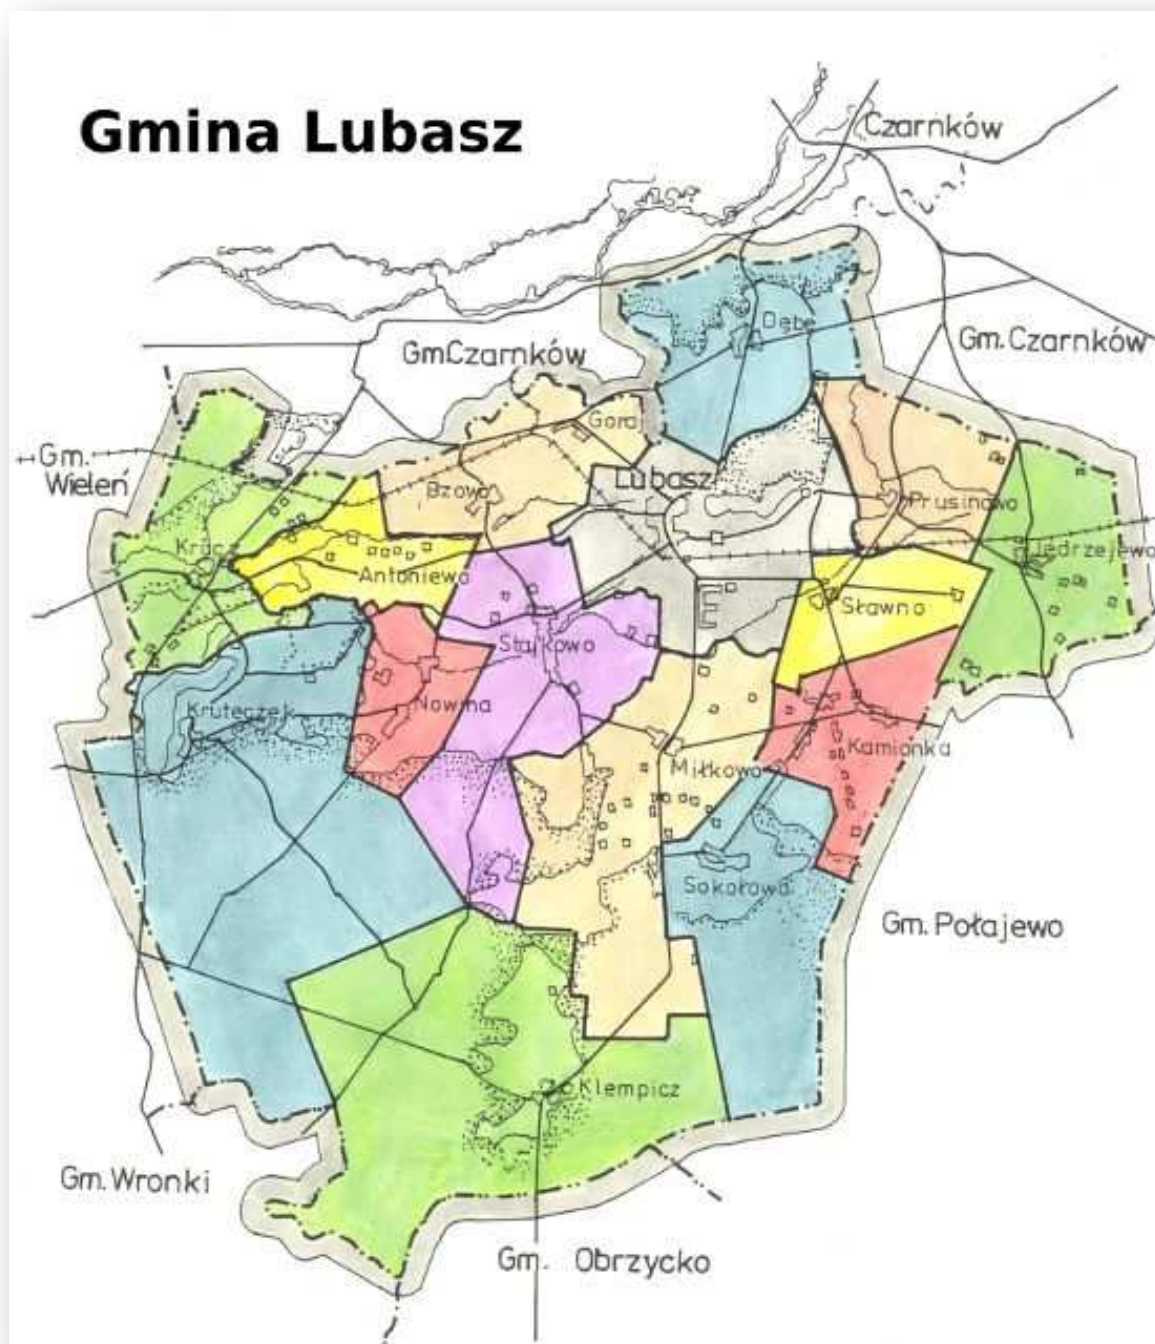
Gmina Lubasz

Czarnków

GmCzarnków

Gm. Czarnków

Dębe

Gm. Wieleń

Gorg

Lubasz

Bzowo

Prusinowo

Krucz

Antoniewo

Jędrzejewo

Sławno

Stajkowo

Nowina

Kruteczek

Kamionka

Miłkowo

Sokołowo

Gm. Połajewo

Klempicz

Gm. Wronki

Gm. Obrzycko